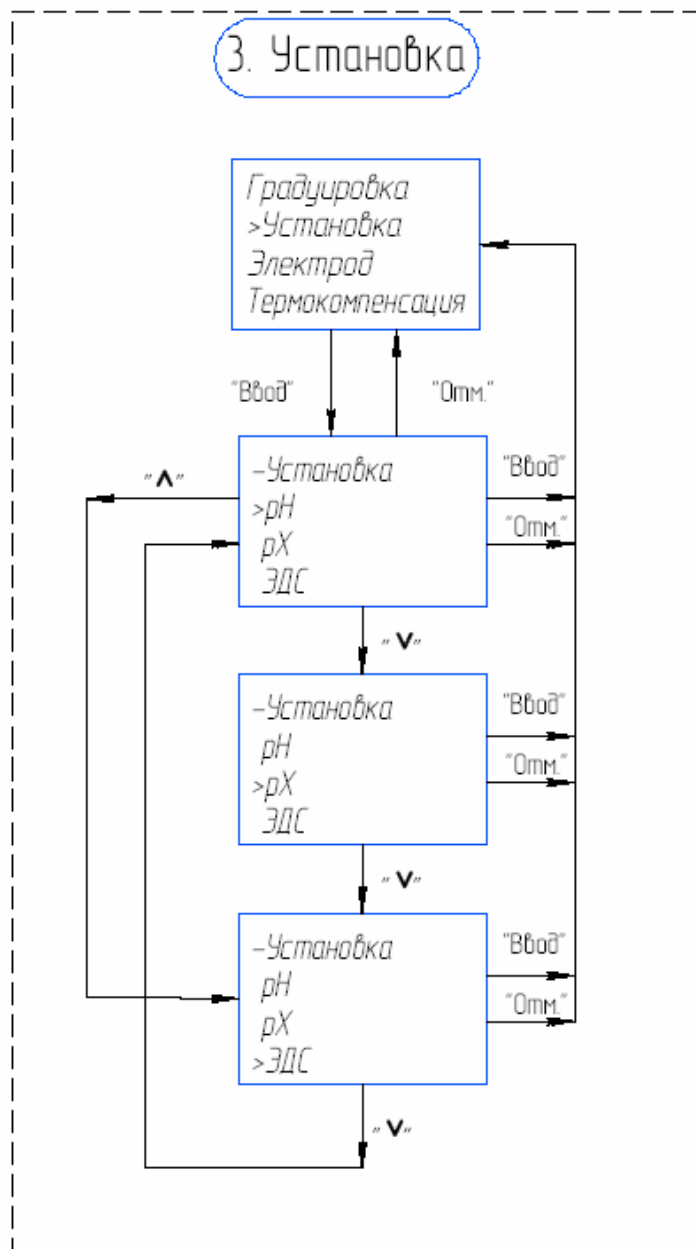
3. Установка

Градуировка
>Установка
Электрод
Термокомпенсация

"Ввод"

"Отм."

"^"

–Установка
>pH
pX
ЭДС

"Ввод"

"Отм."

"v"

–Установка
pH
>pX
ЭДС

"Ввод"

"Отм."

"v"

–Установка
pH
pX
>ЭДС

"Ввод"

"Отм."

"v"